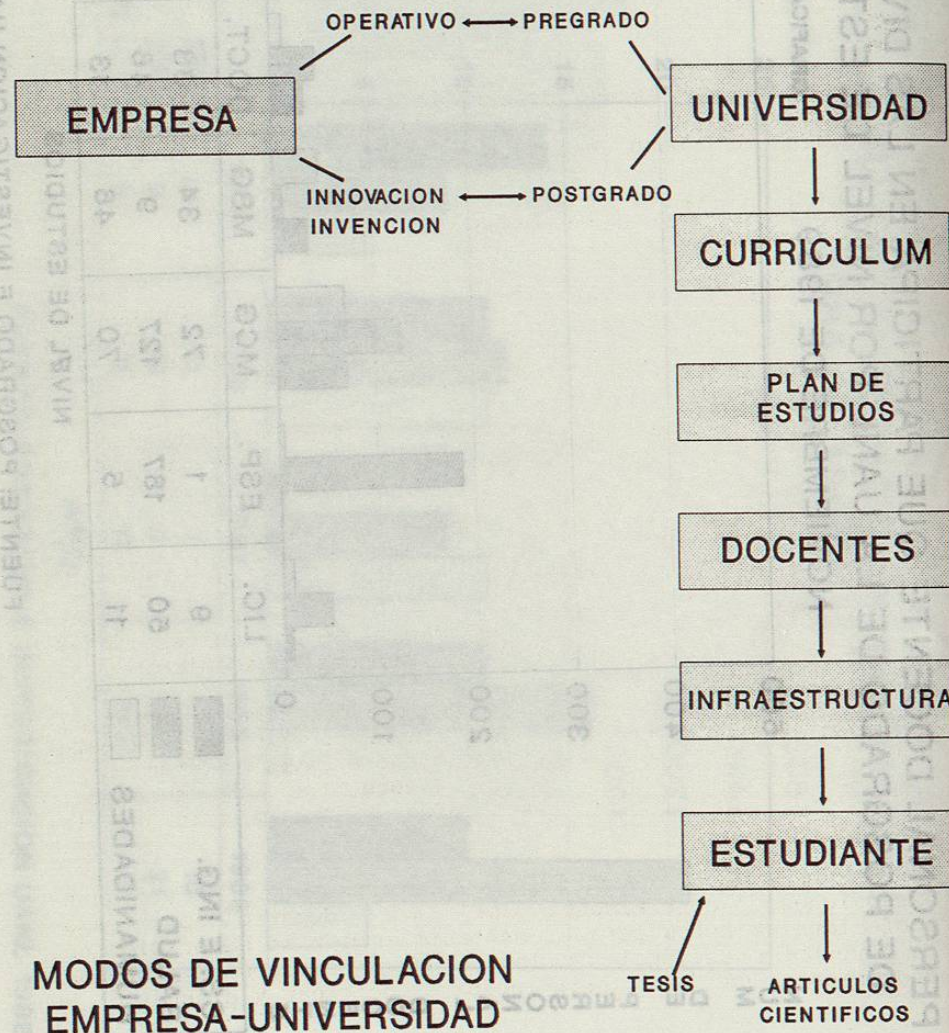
OPERATIVO ⟷ PREGRADO

EMPRESA

UNIVERSIDAD

INNOVACION INVENCION ⟷ POSTGRADO

CURRICULUM

PLAN DE ESTUDIOS

DOCENTES

INFRAESTRUCTURA

ESTUDIANTE

TESIS

ARTICULOS CIENTIFICOS

MODOS DE VINCULACION EMPRESA-UNIVERSIDAD